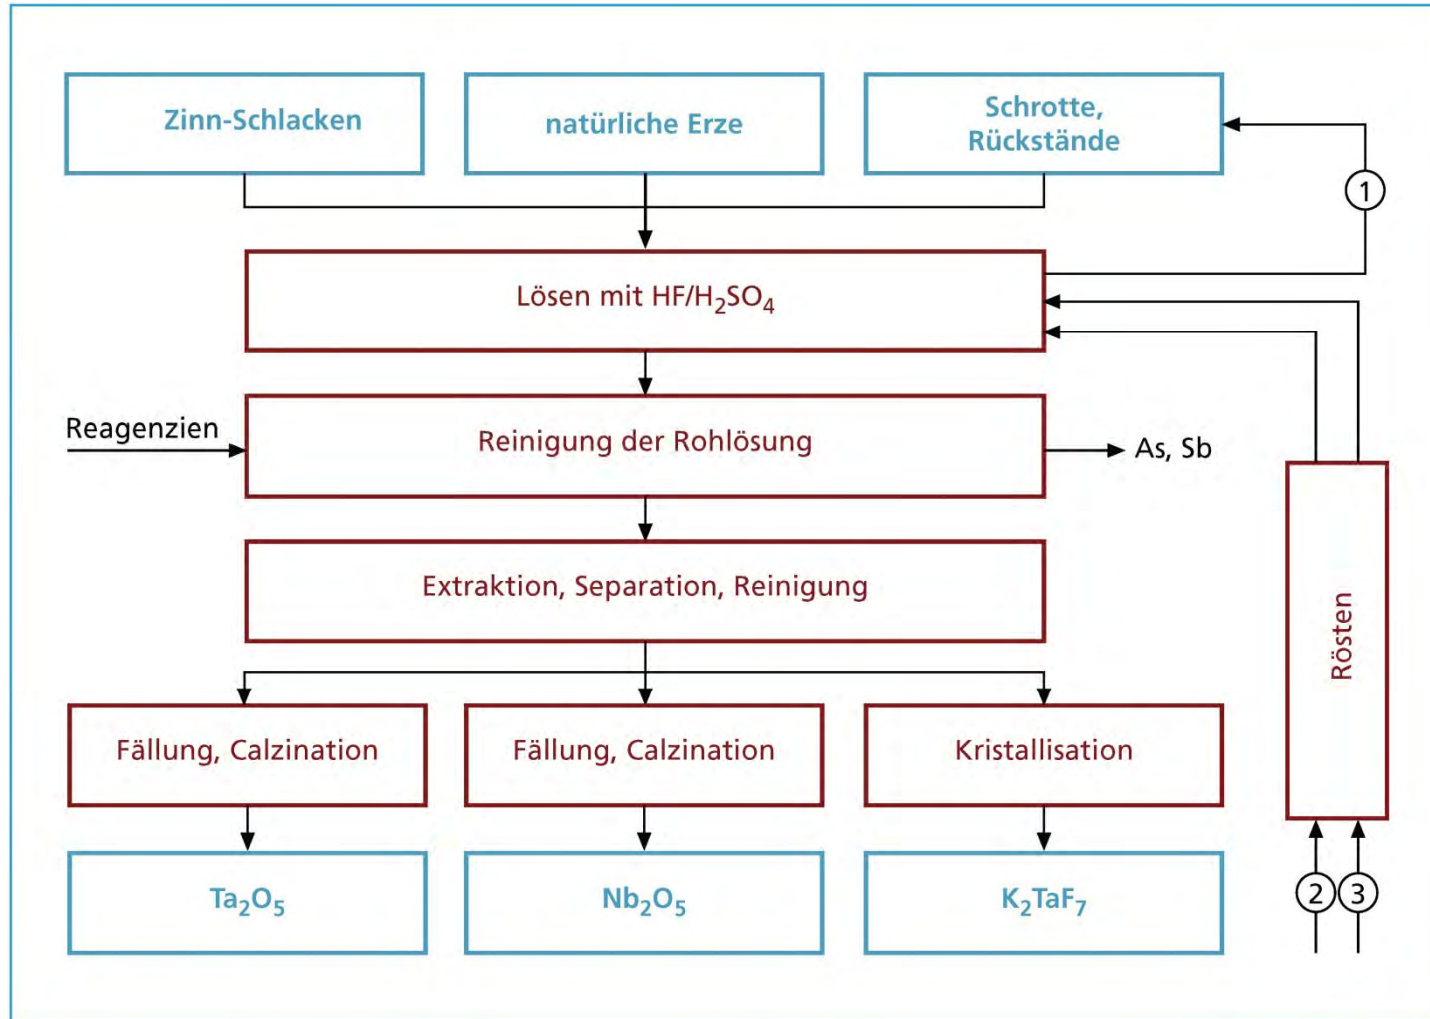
Zinn-Schlacken

natürliche Erze

Schrotte, Rückstände

1

Lösen mit HF/$H_2SO_4$

Reagenzien

Reinigung der Rohlösung

As, Sb

Extraktion, Separation, Reinigung

Rösten

Fällung, Calzination

Fällung, Calzination

Kristallisation

$Ta_2O_5$

$Nb_2O_5$

$K_2TaF_7$

2

3